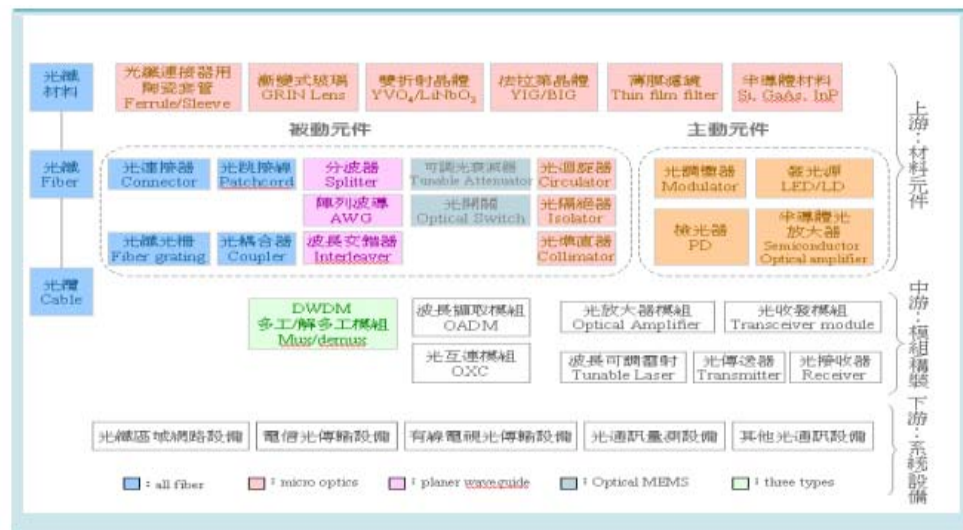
光纖材料

光纖連接器用陶瓷套管 Ferrule/Sleeve

漸變式玻璃 GRIN Lens

雙折射晶體 $YVO_4$/$LiNbO_3$

法拉第晶體 YIG/BIG

薄膜濾鏡 Thin film filter

半導體材料 Si, GaAs, InP

上游：材料元件

被動元件

主動元件

光纖 Fiber

光連接器 Connector

光跳接線 Patchcord

分波器 Splitter

可調光衰減器 Tunable Attenuator

光迴旋器 Circulator

陣列波導 AWG

光開關 Optical Switch

光隔絕器 Isolator

光纖光柵 Fiber grating

光耦合器 Coupler

波長交錯器 Interleaver

光準直器 Collimator

光調變器 Modulator

發光源 LED/LD

檢光器 PD

半導體光放大器 Semiconductor Optical amplifier

光纜 Cable

DWDM 多工/解多工模組 Mux/demux

波長擷取模組 OADM

光互連模組 OXC

光放大器模組 Optical Amplifier

光收發模組 Transceiver module

波長可調雷射 Tunable Laser

光傳送器 Transmitter

光接收器 Receiver

中游：模組構裝

光纖區域網路設備

電信光傳輸設備

有線電視光傳輸設備

光通訊量測設備

其他光通訊設備

下游：系統設備

: all fiber

: micro optics

: planer waveguide

: Optical MEMS

: three types